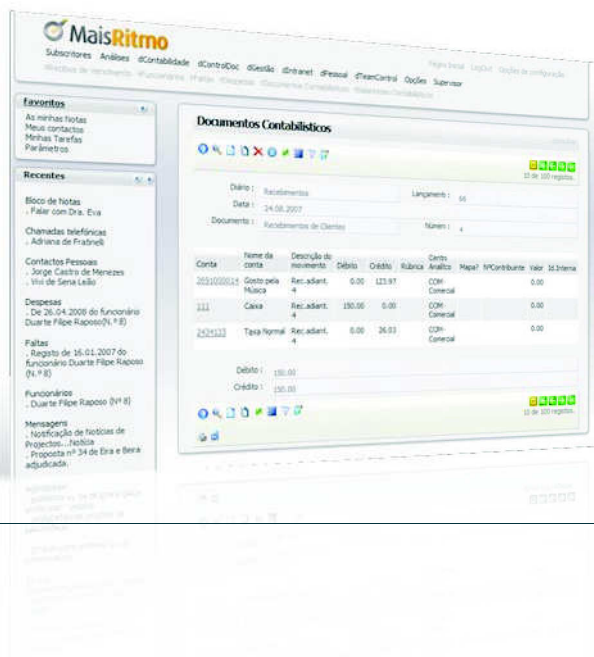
MaisRitmo

Subscritores Análises dContabilidade dControlDoc dGestão dIntranet dPessoal dTeamControl Opções Supervisor

Página Inicial Logout Opções de configuração

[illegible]

Favoritos

As minhas Notas
Meus contactos
Minhas Tarefas
Parâmetros

Recentes

Bloco de notas
. Falar com Dra. Eva

Chamadas telefónicas
. Adriana de Frabrelli

Contactos Pessoais
. Jorge Castro de Menezes
. Vivi de Sena Leão

Despesas
. De 26.04.2008 do funcionário Duarte Filipe Raposo(N.º 8)

Faltas
. Registo de 16.01.2007 do funcionário Duarte Filipe Raposo (N.º 8)

Funcionários
. Duarte Filipe Raposo (Nº 8)

Mensagens
. Notificação de Notícias de Projectos-...Notícia
. Proposta nº 34 de Eira e Beira adjudicada.

Documentos Contabilísticos

10 de 100 registos.

Diário : Recebimentos
Lançamento : 56
Data : 14.08.2007
Documento : Recebimentos de Clientes
Número : 4

| Conta | Nome da conta | Descrição do movimento | Débito | Crédito | Rubrica | Centro Analítico | Mapa? | NºContribuinte | Valor | Id.Interna |
|---|---|---|---|---|---|---|---|---|---|---|
| 2031000014 | Gosto pela Música | Rec.adiant. 4 | 0.00 | 123.97 | | COM-Comercial | | | 0.00 | |
| 111 | Caixa | Rec.adiant. 4 | 150.00 | 0.00 | | COM-Comercial | | | 0.00 | |
| 2434123 | Taxa Normal | Rec.adiant. 4 | 0.00 | 26.03 | | COM-Comercial | | | 0.00 | |

Débito : 150.00
Crédito : 150.00

10 de 100 registos.